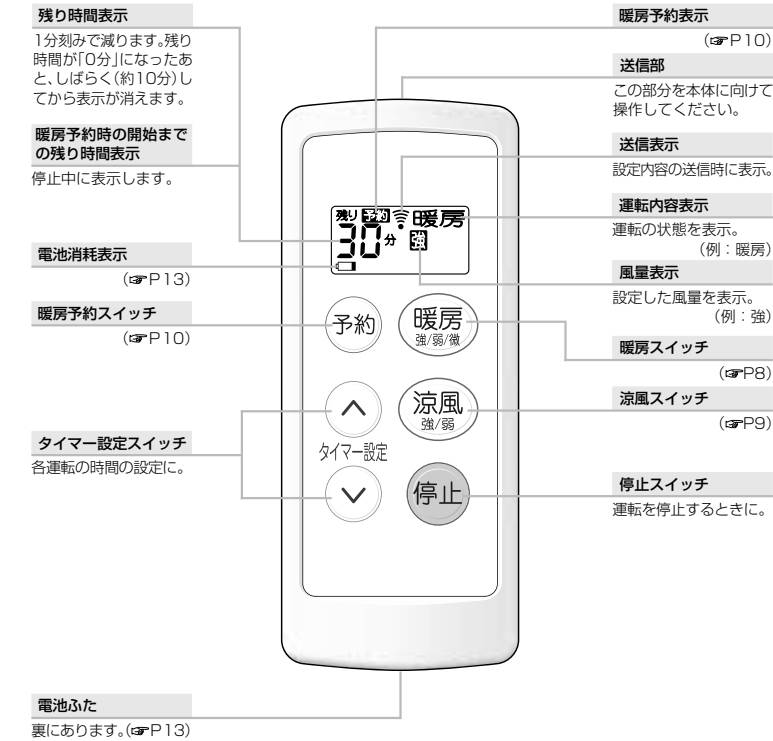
残り時間表示

1分刻みで減ります。残り時間が「0分」になったあと、しばらく(約10分)してから表示が消えます。

暖房予約時の開始までの残り時間表示

停止中に表示します。

電池消耗表示

(☞P13)

暖房予約スイッチ

(☞P10)

タイマー設定スイッチ

各運転の時間の設定に。

電池ふた

裏にあります。(☞P13)

暖房予約表示

(☞P10)

送信部

この部分を本体に向けて操作してください。

送信表示

設定内容の送信時に表示。

運転内容表示

運転の状態を表示。
(例：暖房)

風量表示

設定した風量を表示。
(例：強)

暖房スイッチ

(☞P8)

涼風スイッチ

(☞P9)

停止スイッチ

運転を停止するときに。

残り 予約 暖房
30分 強

予約

暖房
強/弱/微

涼風
強/弱

タイマー設定

停止